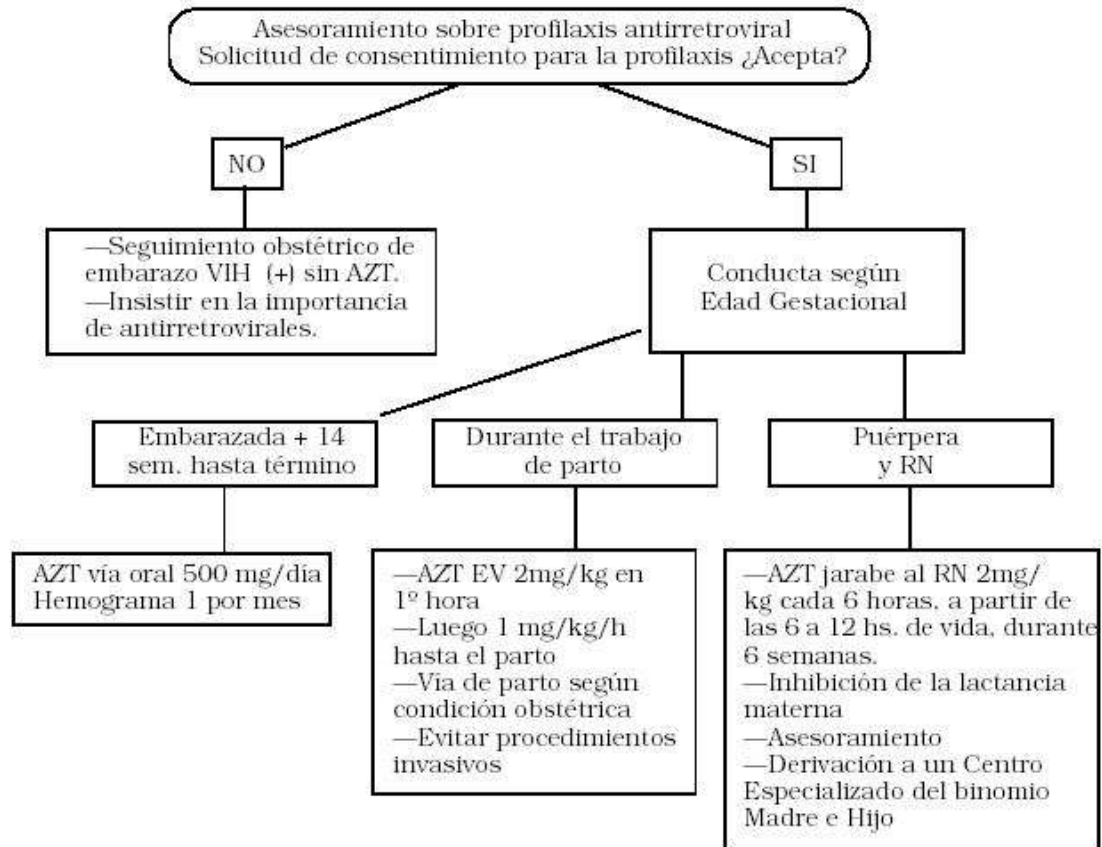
Asesoramiento sobre profilaxis antirretroviral
Solicitud de consentimiento para la profilaxis ¿Acepta?

NO

SI

—Seguimiento obstétrico de embarazo VIH (+) sin AZT.
—Insistir en la importancia de antirretrovirales.

Conducta según Edad Gestacional

Embarazada + 14 sem. hasta término

Durante el trabajo de parto

Puérpera y RN

AZT vía oral 500 mg/día
Hemograma 1 por mes

—AZT EV 2mg/kg en 1º hora
—Luego 1 mg/kg/h hasta el parto
—Vía de parto según condición obstétrica
—Evitar procedimientos invasivos

—AZT jarabe al RN 2mg/kg cada 6 horas, a partir de las 6 a 12 hs. de vida, durante 6 semanas.
—Inhibición de la lactancia materna
—Asesoramiento
—Derivación a un Centro Especializado del binomio Madre e Hijo